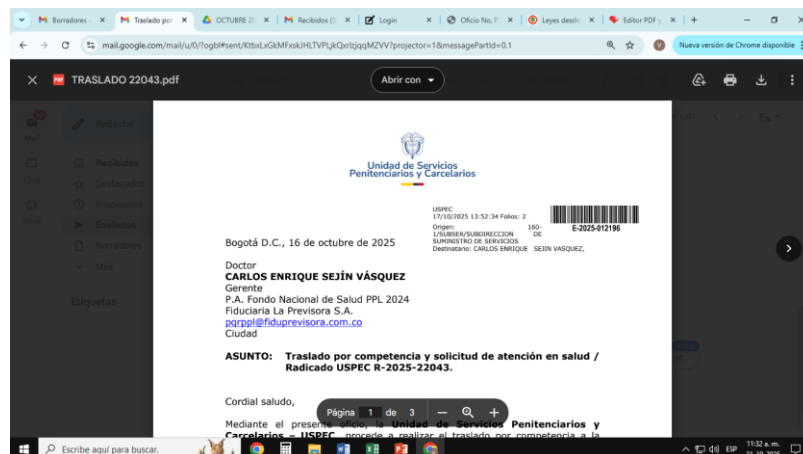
Borradores | Traslado por | OCTUBRE 2 | Recibidos | Login | Oficio No. | Leyes desde | Editor PDF

mail.google.com/mail/u/0/?ogbl#sent/KtbxLxGkMFxskJHLTVPLjkQxrlzjqqMZVV?projector=1&messagePartId=0.1

Nueva versión de Chrome disponible

TRASLADO 22043.pdf

Abrir con

Redactar
Recibidos
Destacados
Pospuestos
Enviados
Borradores
Más
Etiquetas

Unidad de Servicios Penitenciarios y Carcelarios

USPEC
17/10/2025 13:52:34 Folios: 2
E-2025-012196
Origen: 160-1/SUBSER/SUBDIRECCION DE SUMINISTRO DE SERVICIOS
Destinatario: CARLOS ENRIQUE SEJIN VASQUEZ,

Bogotá D.C., 16 de octubre de 2025

Doctor
CARLOS ENRIQUE SEJÍN VÁSQUEZ
Gerente
P.A. Fondo Nacional de Salud PPL 2024
Fiduciaria La Previsora S.A.
pqrppl@fiduprevisora.com.co
Ciudad

ASUNTO: Traslado por competencia y solicitud de atención en salud / Radicado USPEC R-2025-22043.

Cordial saludo,

Mediante el presente oficio, la Unidad de Servicios Penitenciarios y Carcelarios – USPEC, procede a realizar el traslado por competencia a la

Página 1 de 3

Escribe aquí para buscar.

ESP 11:32 a. m.